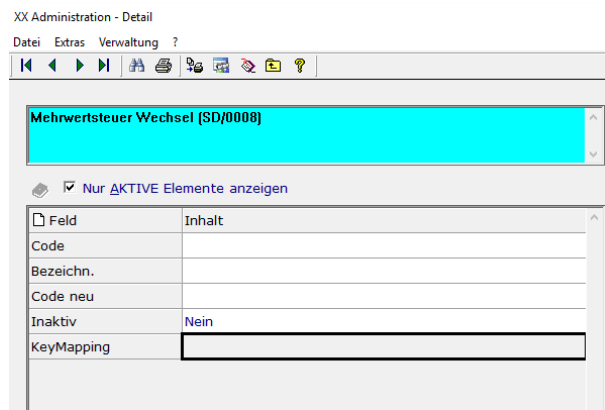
XX Administration - Detail

Datei Extras Verwaltung ?

Mehrwertsteuer Wechsel (SD/0008)

Nur AKTIVE Elemente anzeigen

| Feld | Inhalt |
|---|---|
| Code | |
| Bezeichn. | |
| Code neu | |
| Inaktiv | Nein |
| KeyMapping | |